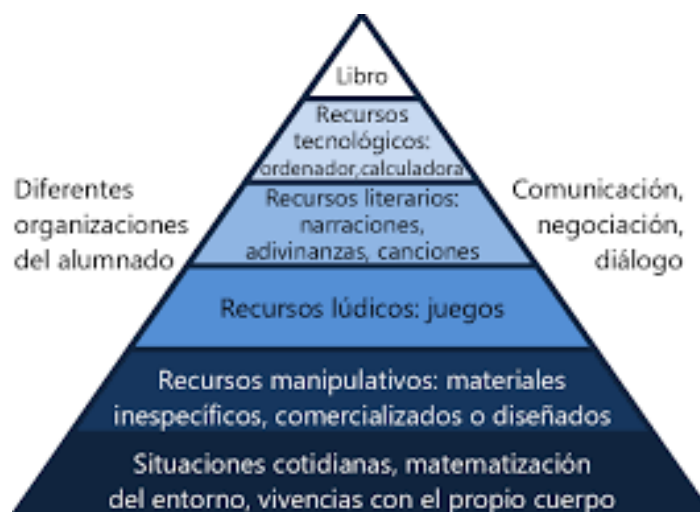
Libro

Recursos tecnológicos: ordenador,calculadora

Recursos literarios: narraciones, adivinanzas, canciones

Recursos lúdicos: juegos

Recursos manipulativos: materiales inespecíficos, comercializados o diseñados

Situaciones cotidianas, matematización del entorno, vivencias con el propio cuerpo

Diferentes organizaciones del alumnado

Comunicación, negociación, diálogo